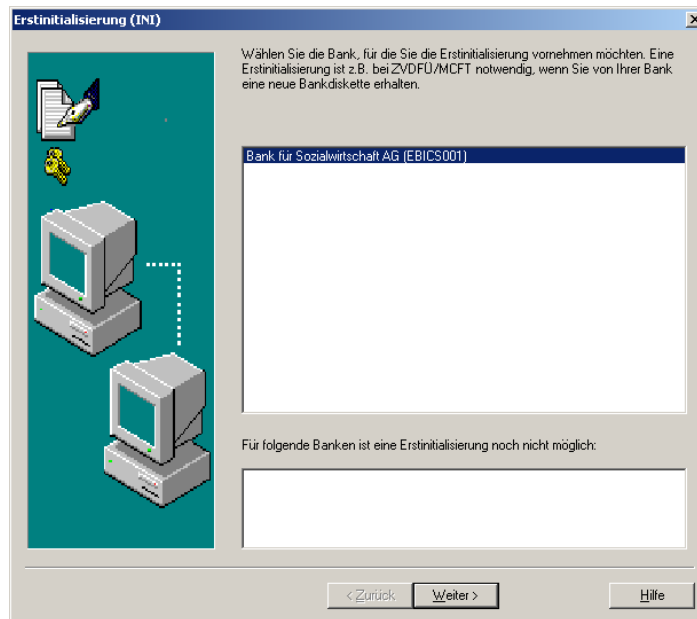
Erstinitialisierung (INI)

Wählen Sie die Bank, für die Sie die Erstinitialisierung vornehmen möchten. Eine Erstinitialisierung ist z.B. bei ZVDFÜ/MCFT notwendig, wenn Sie von Ihrer Bank eine neue Bankdiskette erhalten.

Bank für Sozialwirtschaft AG (EBICS001)

Für folgende Banken ist eine Erstinitialisierung noch nicht möglich:

< Zurück
Weiter >
Hilfe